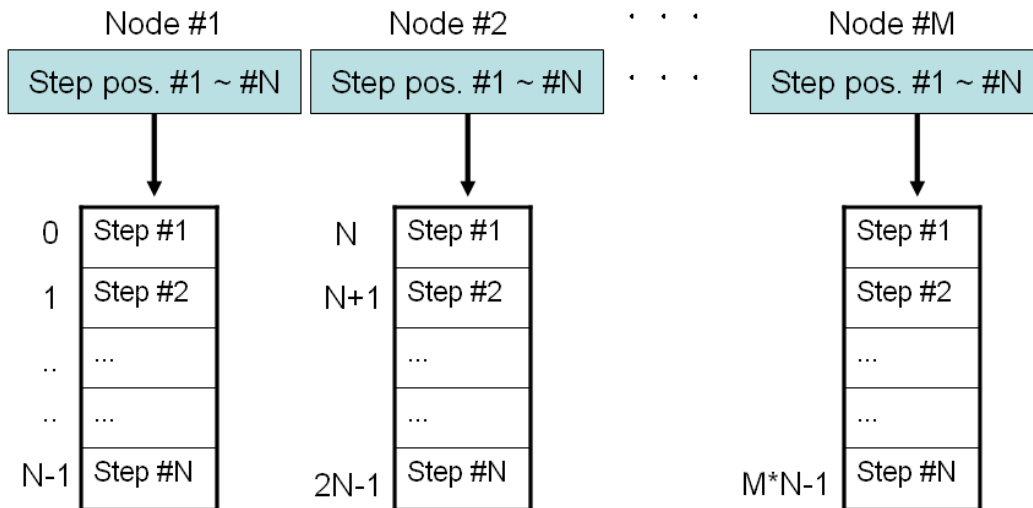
Node #1

Step pos. #1 ~ #N

| 0 | Step #1 |
|---|---|
| 1 | Step #2 |
| .. | ... |
| .. | ... |
| N-1 | Step #N |

Node #2

Step pos. #1 ~ #N

| N | Step #1 |
|---|---|
| N+1 | Step #2 |
| | ... |
| | ... |
| 2N-1 | Step #N |

. . .

. . .

Node #M

Step pos. #1 ~ #N

| | Step #1 |
|---|---|
| | Step #2 |
| | ... |
| | ... |
| M*N-1 | Step #N |